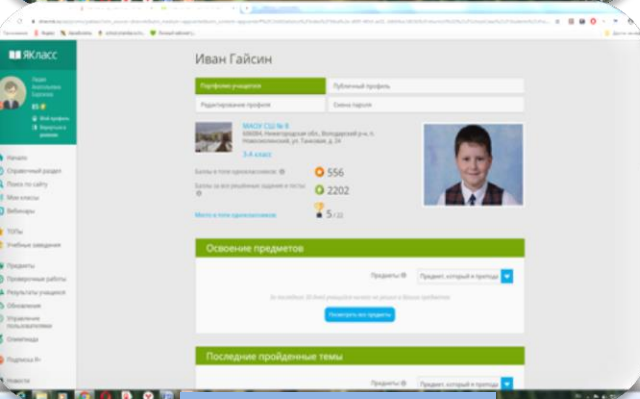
ЯКласс

Иван Гайсин

Портфолио учащегося | Публичный профиль
Редактирование профиля | Смена пароля

МАОУ СШ № 8
3-А класс

Баллы в топе одноклассников 556
Баллы за все решённые задания и тесты 2202
Место в топе одноклассников 5 / 22

Освоение предметов

Предметы Предмет, который я прохожу

Посмотреть все предметы

Последние пройденные темы

Предметы Предмет, который я прохожу

Начало
Справочный раздел
Поиск по сайту
Мои классы
Вебинары
ТОПы
Учебные заведения
Предметы
Проверочные работы
Результаты учащихся
Объявления
Управление пользователями
Олимпиада
Подписка Я+
Новости